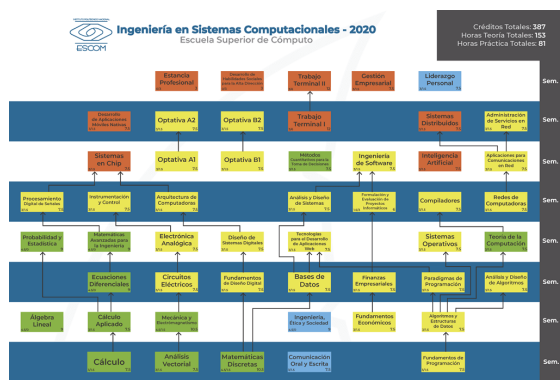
Ingeniería en Sistemas Computacionales - 2020
Escuela Superior de Cómputo
ESCOM

Créditos Totales: 387
Horas Teoría Totales: 153
Horas Práctica Totales: 81

Estancia Profesional
Desarrollo de Habilidades Sociales para la Alta Dirección
Trabajo Terminal II
Gestión Empresarial
Liderazgo Personal
Sem.

Desarrollo de Aplicaciones Móviles Nativas
Optativa A2
Optativa B2
Trabajo Terminal I
Sistemas Distribuidos
Administración de Servicios en Red
Sem.

Sistemas en Chip
Optativa A1
Optativa B1
Métodos Cuantitativos para la Toma de Decisiones
Ingeniería de Software
Inteligencia Artificial
Aplicaciones para Comunicaciones en Red
Sem.

Procesamiento Digital de Señales
Instrumentación y Control
Arquitectura de Computadoras
Análisis y Diseño de Sistemas
Formulación y Evaluación de Proyectos Informáticos
Compiladores
Redes de Computadoras
Sem.

Probabilidad y Estadística
Matemáticas Avanzadas para la Ingeniería
Electrónica Analógica
Diseño de Sistemas Digitales
Tecnologías para el Desarrollo de Aplicaciones Web
Sistemas Operativos
Teoría de la Computación
Sem.

Ecuaciones Diferenciales
Circuitos Eléctricos
Fundamentos de Diseño Digital
Bases de Datos
Finanzas Empresariales
Paradigmas de Programación
Análisis y Diseño de Algoritmos
Sem.

Álgebra Lineal
Cálculo Aplicado
Mecánica y Electromagnetismo
Ingeniería, Ética y Sociedad
Fundamentos Económicos
Algoritmos y Estructuras de Datos
Sem.

Cálculo
Análisis Vectorial
Matemáticas Discretas
Comunicación Oral y Escrita
Fundamentos de Programación
Sem.